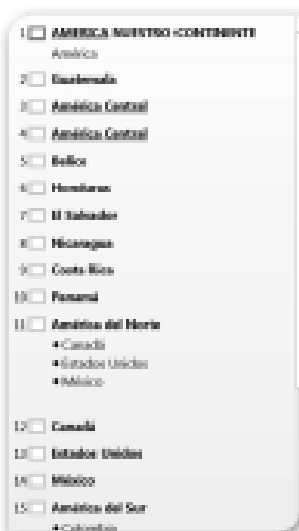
1 AMERICA NUESTRO CONTINENTE
América

2 Guatemala

3 América Central

4 América Central

5 Belice

6 Honduras

7 El Salvador

8 Nicaragua

9 Costa Rica

10 Panamá

11 América del Norte
• Canadá
• Estados Unidos
• México

12 Canadá

13 Estados Unidos

14 México

15 América del Sur
• Colombia